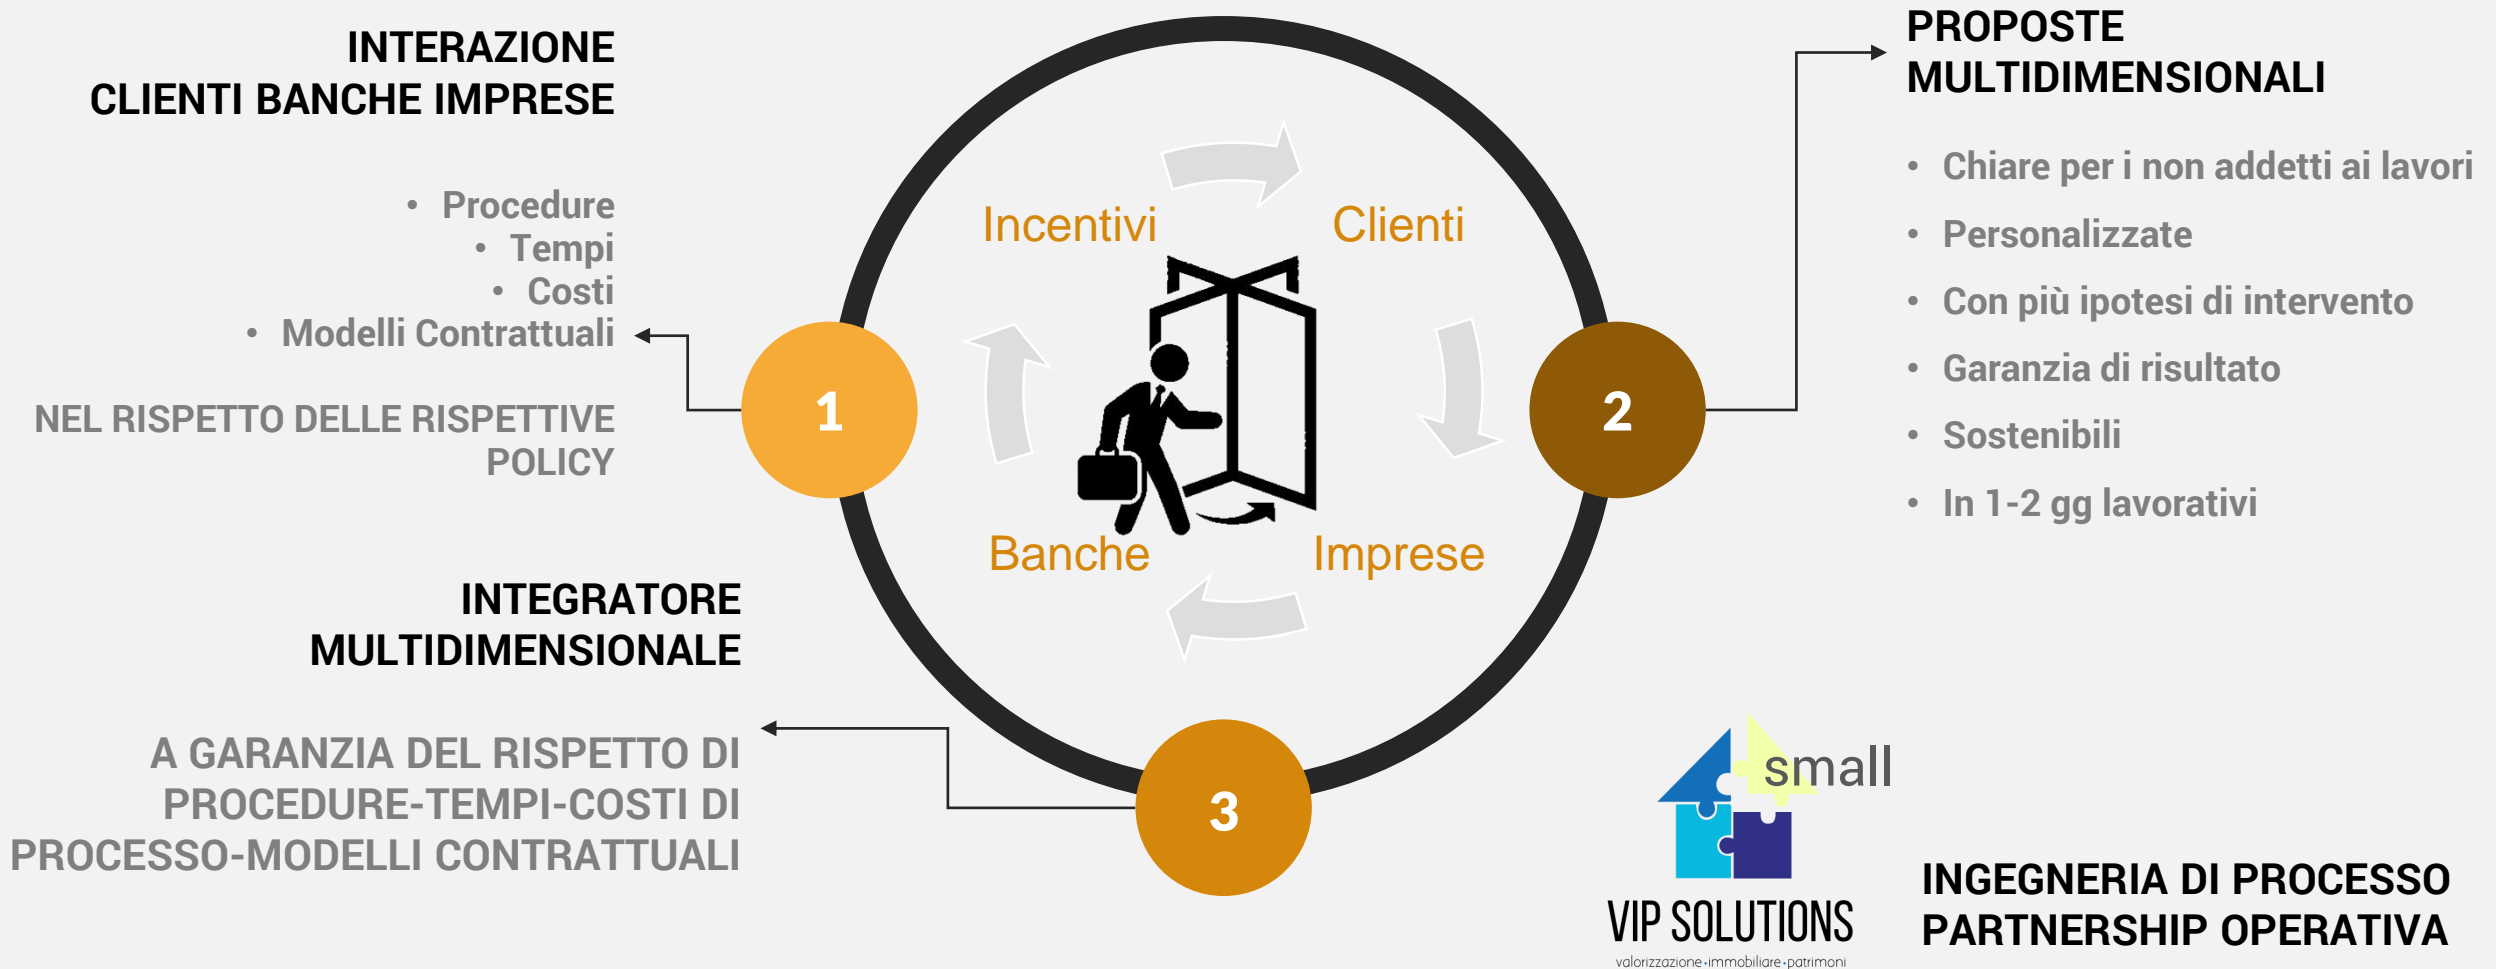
INTERAZIONE
CLIENTI BANCHE IMPRESE

• Procedure
• Tempi
• Costi
• Modelli Contrattuali

NEL RISPETTO DELLE RISPETTIVE POLICY

1

Incentivi

Clienti

Banche

Imprese

2

3

PROPOSTE
MULTIDIMENSIONALI

• Chiare per i non addetti ai lavori
• Personalizzate
• Con più ipotesi di intervento
• Garanzia di risultato
• Sostenibili
• In 1-2 gg lavorativi

INTEGRATORE
MULTIDIMENSIONALE

A GARANZIA DEL RISPETTO DI PROCEDURE-TEMPI-COSTI DI PROCESSO-MODELLI CONTRATTUALI

small

VIP SOLUTIONS
valorizzazione·immobiliare·patrimoni

INGEGNERIA DI PROCESSO
PARTNERSHIP OPERATIVA